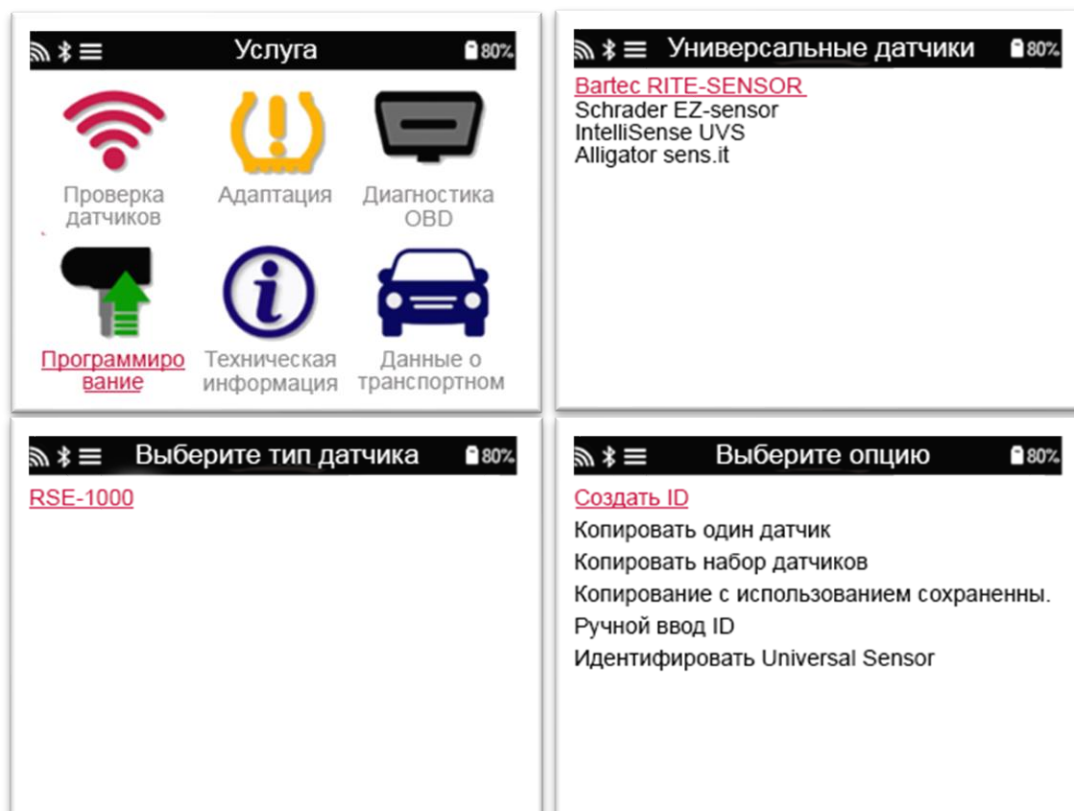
Услуга 80%

Проверка датчиков

Адаптация

Диагностика OBD

Программирование

Техническая информация

Данные о транспортном

Универсальные датчики 80%

Bartec RITE-SENSOR
Schrader EZ-sensor
IntelliSense UVS
Alligator sens.it

Выберите тип датчика 80%

RSE-1000

Выберите опцию 80%

Создать ID
Копировать один датчик
Копировать набор датчиков
Копирование с использованием сохраненны.
Ручной ввод ID
Идентифицировать Universal Sensor